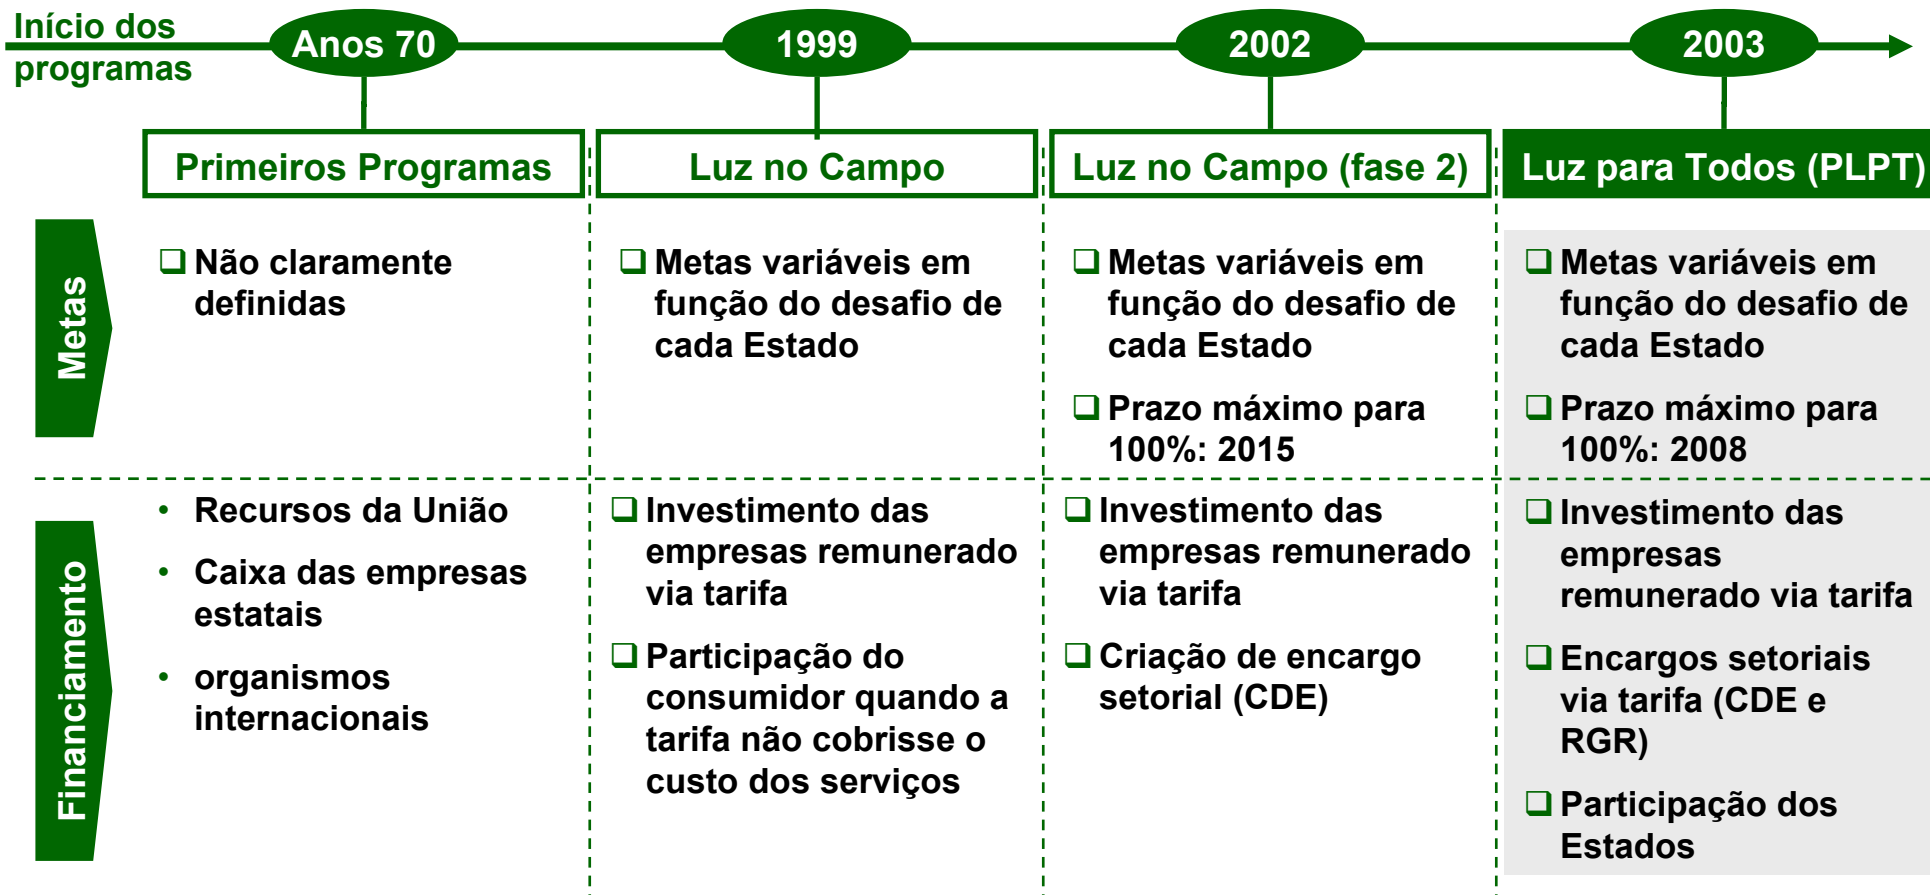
Início dos programas

Anos 70

1999

2002

2003

| | Primeiros Programas | Luz no Campo | Luz no Campo (fase 2) | Luz para Todos (PLPT) |
|---|---|---|---|---|
| Metas | ❑ Não claramente definidas | ❑ Metas variáveis em função do desafio de cada Estado | ❑ Metas variáveis em função do desafio de cada Estado<br>❑ Prazo máximo para 100%: 2015 | ❑ Metas variáveis em função do desafio de cada Estado<br>❑ Prazo máximo para 100%: 2008 |
| Financiamento | • Recursos da União<br>• Caixa das empresas estatais<br>• organismos internacionais | ❑ Investimento das empresas remunerado via tarifa<br>❑ Participação do consumidor quando a tarifa não cobrisse o custo dos serviços | ❑ Investimento das empresas remunerado via tarifa<br>❑ Criação de encargo setorial (CDE) | ❑ Investimento das empresas remunerado via tarifa<br>❑ Encargos setoriais via tarifa (CDE e RGR)<br>❑ Participação dos Estados |